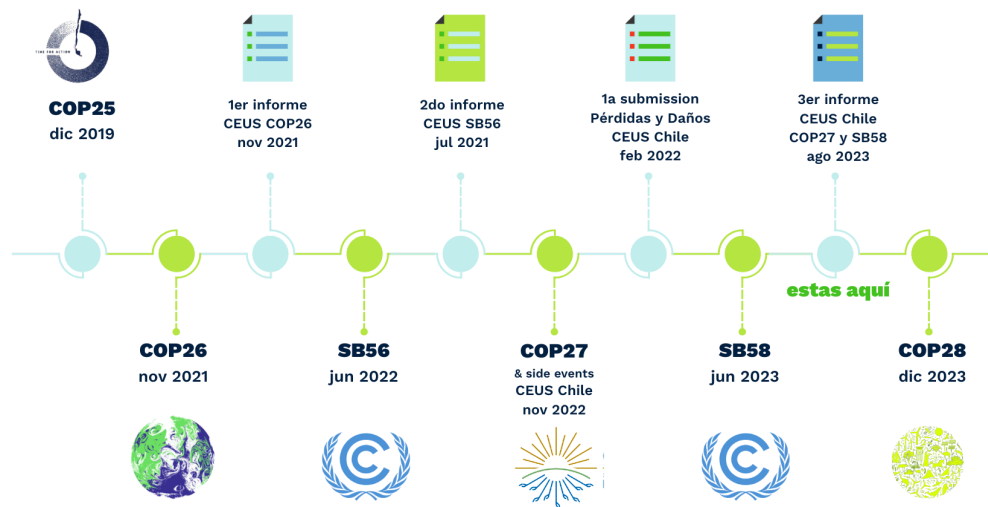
TIME FOR ACTION

COP25
dic 2019

1er informe
CEUS COP26
nov 2021

2do informe
CEUS SB56
jul 2021

1a submission
Pérdidas y Daños
CEUS Chile
feb 2022

3er informe
CEUS Chile
COP27 y SB58
ago 2023

estas aquí

COP26
nov 2021

SB56
jun 2022

COP27
& side events
CEUS Chile
nov 2022

SB58
jun 2023

COP28
dic 2023